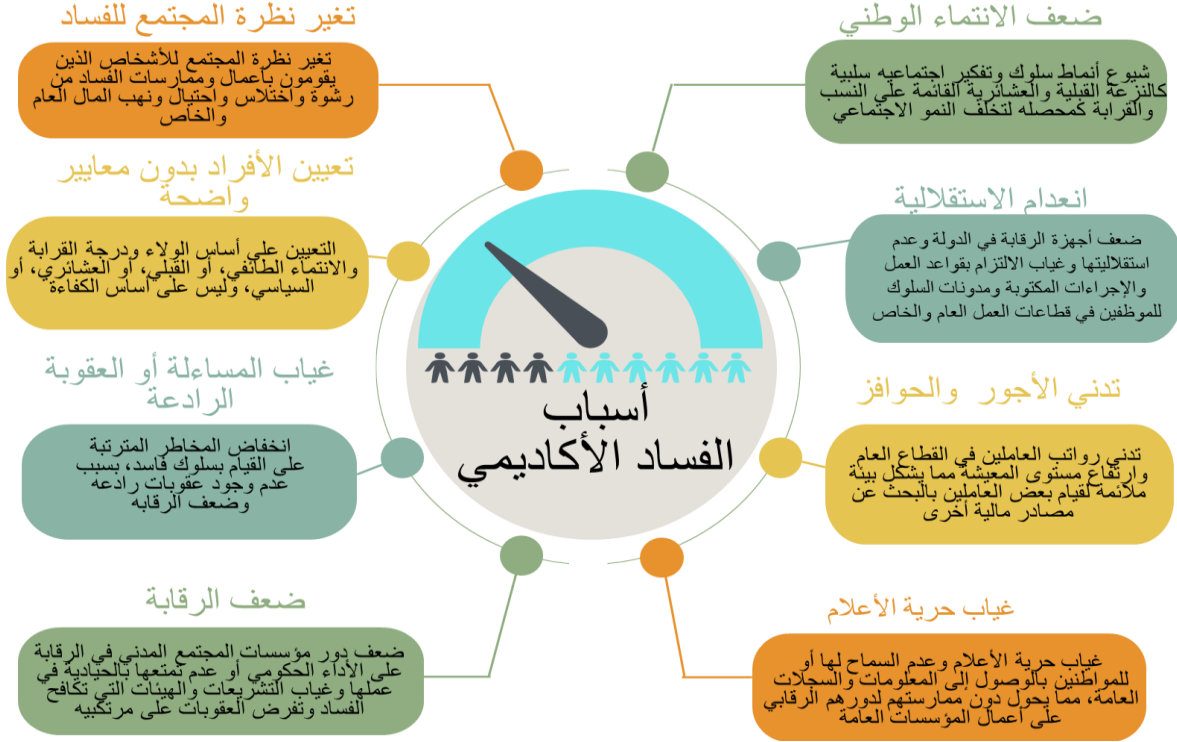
أسباب
الفساد الأكاديمي

ضعف الانتماء الوطني

شيوع أنماط سلوك وتفكير اجتماعيه سلبية كالنزعة القبلية والعشائرية القائمة على النسب والقرابة كمحصله لتخلف النمو الاجتماعي

انعدام الاستقلالية

ضعف أجهزة الرقابة في الدولة وعدم استقلاليتها وغياب الالتزام بقواعد العمل والإجراءات المكتوبة ومدونات السلوك للموظفين في قطاعات العمل العام والخاص

تدني الأجور والحوافز

تدني رواتب العاملين في القطاع العام وارتفاع مستوى المعيشة مما يشكل بيئة ملائمة لقيام بعض العاملين بالبحث عن مصادر مالية أخرى

غياب حرية الأعلام

غياب حرية الأعلام وعدم السماح لها أو للمواطنين بالوصول إلى المعلومات والسجلات العامة، مما يحول دون ممارستهم لدورهم الرقابي على أعمال المؤسسات العامة

تغير نظرة المجتمع للفساد

تغير نظرة المجتمع للأشخاص الذين يقومون بأعمال وممارسات الفساد من رشوة واختلاس واحتيال ونهب المال العام والخاص

تعيين الأفراد بدون معايير واضحة

التعيين على أساس الولاء ودرجة القرابة والانتماء الطائفي، أو القبلي، أو العشائري، أو السياسي، وليس على أساس الكفاءة

غياب المساءلة أو العقوبة الرادعة

انخفاض المخاطر المترتبة على القيام بسلوك فاسد، بسبب عدم وجود عقوبات رادعه وضعف الرقابه

ضعف الرقابة

ضعف دور مؤسسات المجتمع المدني في الرقابة على الأداء الحكومي أو عدم تمتعها بالحيادية في عملها وغياب التشريعات والهيئات التي تكافح الفساد وتفرض العقوبات على مرتكبيه